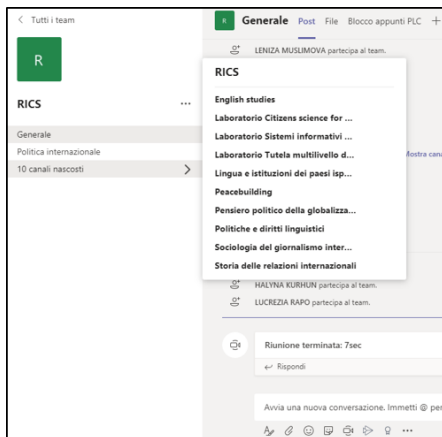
< Tutti i team

R

RICS ...

Generale

Politica internazionale

10 canali nascosti >

R Generale Post File Blocco appunti PLC +

LENIZA MUSLIMOVA partecipa al team.

RICS

English studies

Laboratorio Citizens science for ...

Laboratorio Sistemi informativi ...

Laboratorio Tutela multilivello d...

Lingua e istituzioni dei paesi isp...

Peacebuilding

Pensiero politico della globalizza...

Politiche e diritti linguistici

Sociologia del giornalismo inter...

Storia delle relazioni internazionali

Mostra cana

HALYNA KURHUN partecipa al team.

LUCREZIA RAPO partecipa al team.

Riunione terminata: 7sec

← Rispondi

Avvia una nuova conversazione. Immetti @ per